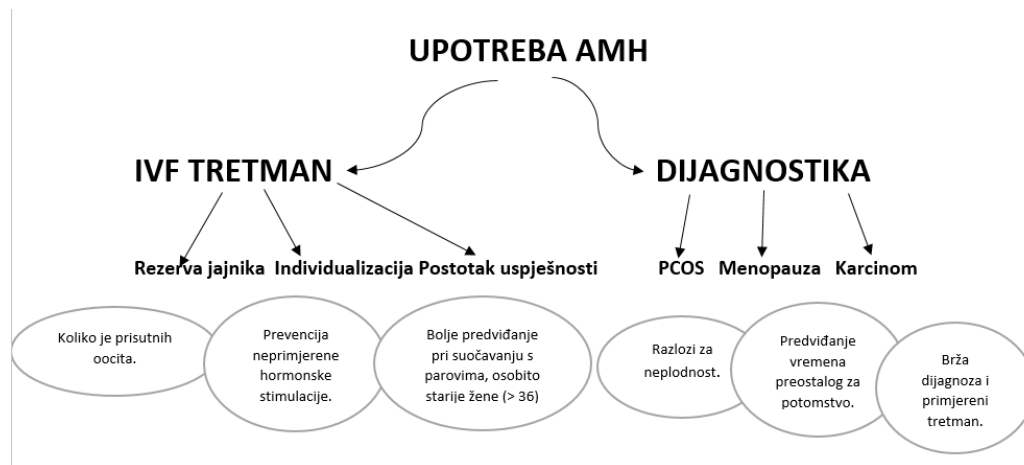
UPOTREBA AMH

IVF TRETMAN

DIJAGNOSTIKA

Rezerva jajnika

Individualizacija

Postotak uspješnosti

PCOS

Menopauza

Karcinom

Koliko je prisutnih oocita.

Prevencija neprimjerene hormonske stimulacije.

Bolje predviđanje pri suočavanju s parovima, osobito starije žene (> 36)

Razlozi za neplodnost.

Predviđanje vremena preostalog za potomstvo.

Brža dijagnoza i primjereni tretman.